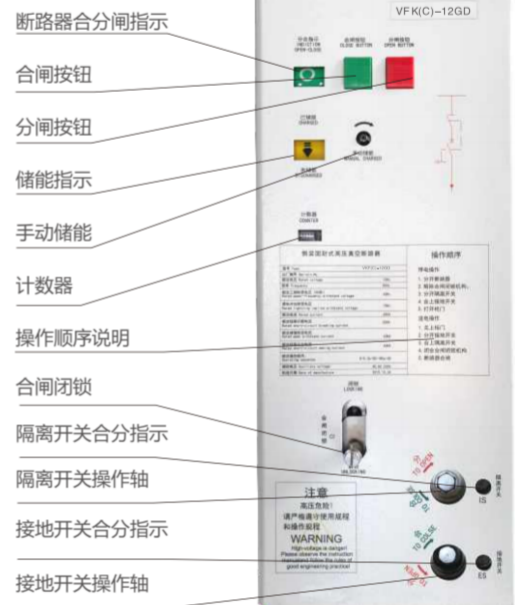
断路器合分闸指示

合闸按钮

分闸按钮

储能指示

手动储能

计数器

操作顺序说明

合闸闭锁

隔离开关合分指示

隔离开关操作轴

接地开关合分指示

接地开关操作轴

VFK(C)-12GD

合分指示 ON/OFF

合闸按钮 CLOSE BUTTON

分闸按钮 OPEN BUTTON

已储能 CHARGED

手动储能 MANUAL CHARGE

未储能 DISCHARGED

计数器 COUNTER

操作顺序

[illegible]

闭锁 LOCK ON

IS

ES

注意

高压危险!

请严格遵守使用规程和操作规程

WARNING

High voltage is danger!

Please observe the instruction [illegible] good engineering practice!